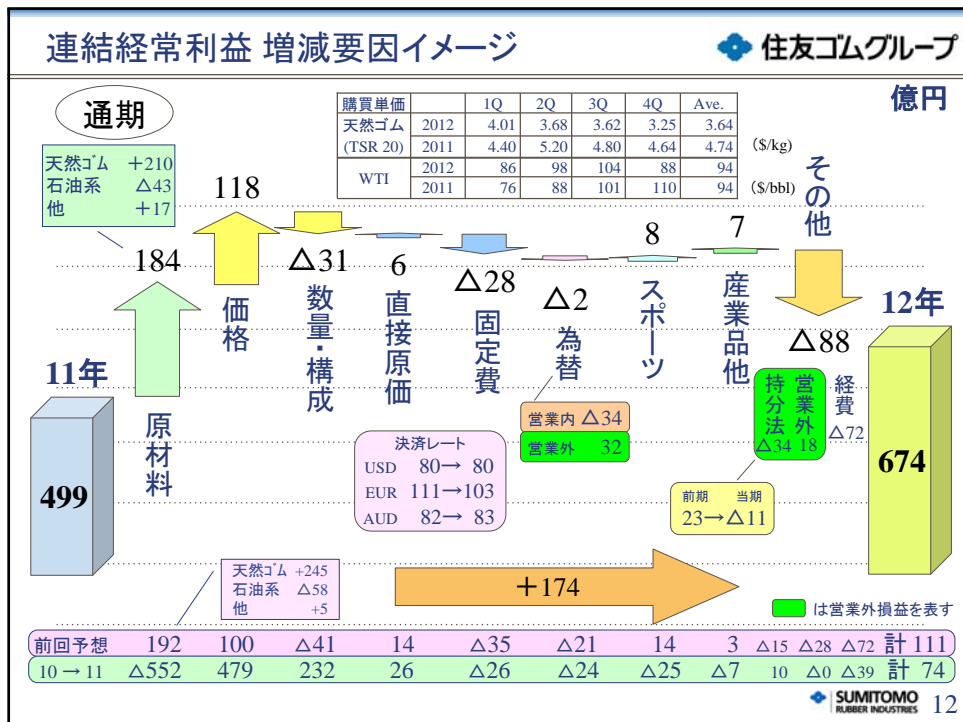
連結経常利益 増減要因イメージ

住友ゴムグループ

通期

億円

| 購買単価 | | 1Q | 2Q | 3Q | 4Q | Ave. | |
|---|---|---|---|---|---|---|---|
| 天然ゴム | 2012 | 4.01 | 3.68 | 3.62 | 3.25 | 3.64 | |
| (TSR 20) | 2011 | 4.40 | 5.20 | 4.80 | 4.64 | 4.74 | ($/kg) |
| WTI | 2012 | 86 | 98 | 104 | 88 | 94 | |
| | 2011 | 76 | 88 | 101 | 110 | 94 | ($/bbl) |

天然ｺﾞﾑ ＋210
石油系 △43
他 ＋17

184
原材料

118
価格

△31
数量・構成

6
直接原価

△28
固定費

△2
為替

8
スポーツ

7
産業品他

その他
△88

11年
499

12年
674

営業内 △34
営業外 32

持分法 △34
営業外 18
経費 △72

決済レート
USD 80→ 80
EUR 111→103
AUD 82→ 83

前期 当期
23→△11

天然ｺﾞﾑ +245
石油系 △58
他 +5

＋174

は営業外損益を表す

前回予想 192 100 △41 14 △35 △21 14 3 △15 △28 △72 計 111
10 → 11 △552 479 232 26 △26 △24 △25 △7 10 △0 △39 計 74

SUMITOMO RUBBER INDUSTRIES 12